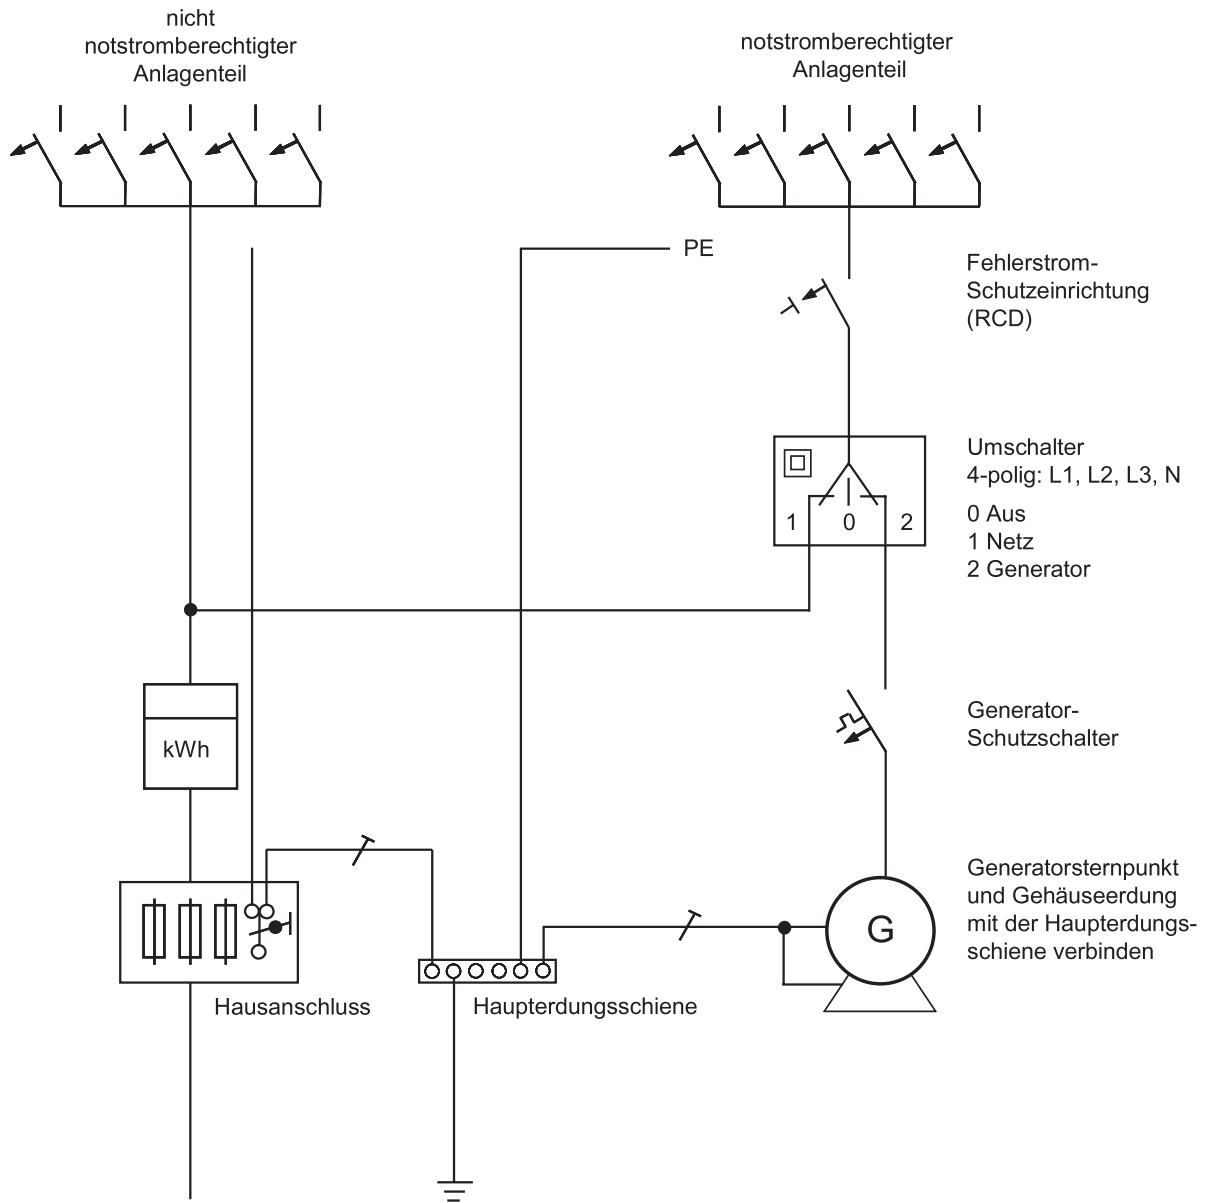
nicht
notstromberechtigter
Anlagenteil

notstromberechtigter
Anlagenteil

PE

Fehlerstrom-
Schutzeinrichtung
(RCD)

Umschalter
4-polig: L1, L2, L3, N

1 0 2

0 Aus
1 Netz
2 Generator

kWh

Generator-
Schutzschalter

G

Generatorsternpunkt
und Gehäuseerdung
mit der Haupterdungsschiene verbinden

Hausanschluss

Haupterdungsschiene